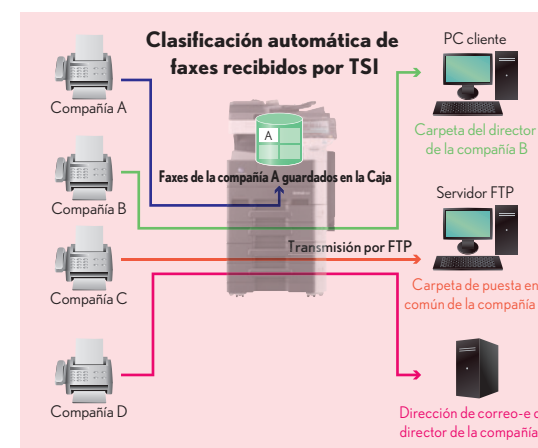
Clasificación automática de faxes recibidos por TSI

Compañía A

Compañía B

Compañía C

Compañía D

A

Faxes de la compañía A guardados en la Caja

Transmisión por FTP

PC cliente

Carpeta del director de la compañía B

Servidor FTP

Carpeta de puesta en común de la compañía

Dirección de correo-e d director de la compañía